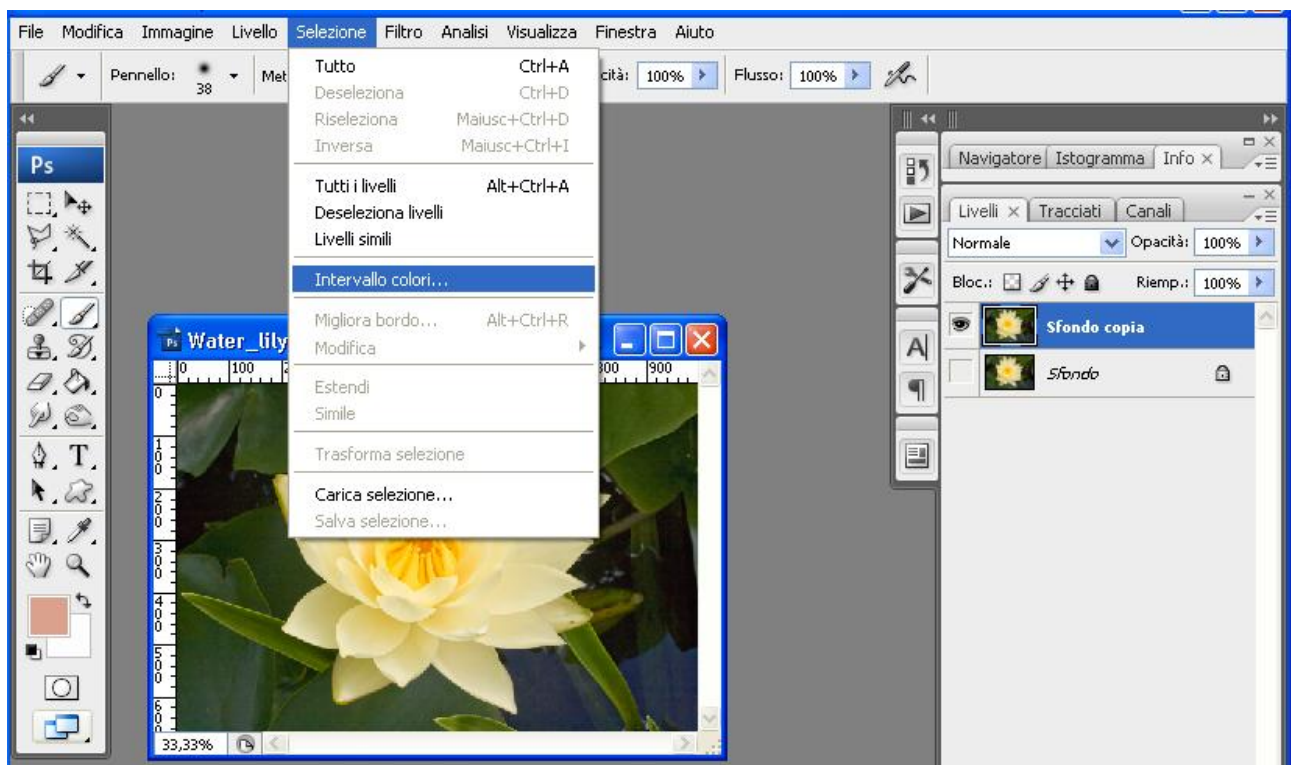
File Modifica Immagine Livello Selezione Filtro Analisi Visualizza Finestra Aiuto

Pennello: 38 Met

cità: 100% Flusso: 100%

Tutto Ctrl+A
Deseleziona Ctrl+D
Riseleziona Maiusc+Ctrl+D
Inversa Maiusc+Ctrl+I
Tutti i livelli Alt+Ctrl+A
Deseleziona livelli
Livelli simili
Intervallo colori...
Migliora bordo... Alt+Ctrl+R
Modifica
Estendi
Simile
Trasforma selezione
Carica selezione...
Salva selezione...

Ps

Water_lily

0 100 800 900

0 1 0 0 2 0 0 3 0 0 4 0 0 5 0 0 6 0

33,33%

Navigatore Istogramma Info

Livelli Tracciati Canali

Normale Opacità: 100%

Bloc.: Riemp.: 100%

Sfondo copia

Sfondo